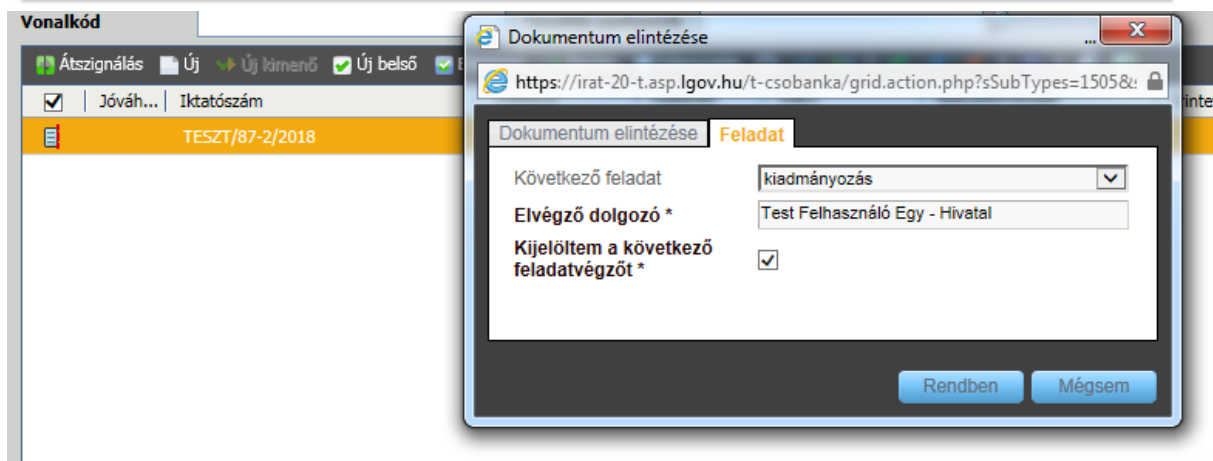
Vonalkód

Átszignálás Új Új kimenő Új belső

Jóváh... Iktatószám

TESZT/87-2/2018

Dokumentum elintézése

https://irat-20-t.asp.lgov.hu/t-csobanka/grid.action.php?sSubTypes=1505&

Dokumentum elintézése Feladat

Következő feladat kiadmányozás

Elvégző dolgozó * Test Felhasználó Egy - Hivatal

Kijelöltem a következő feladatvégzőt *

Rendben Mégsem